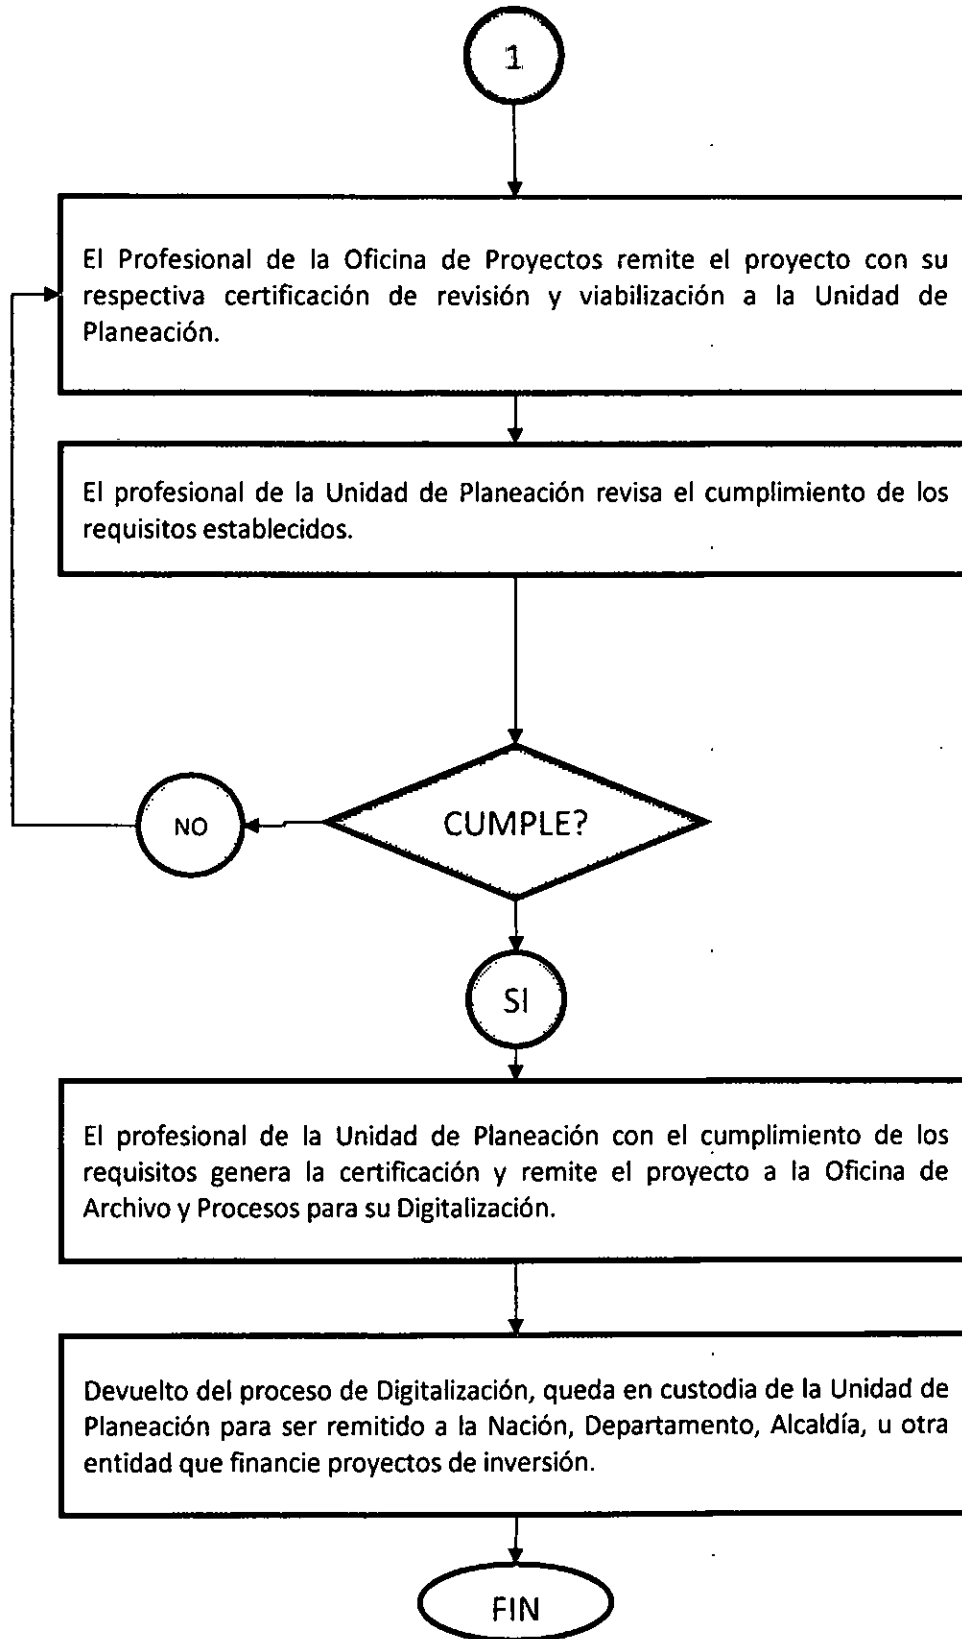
1

El Profesional de la Oficina de Proyectos remite el proyecto con su respectiva certificación de revisión y viabilización a la Unidad de Planeación.

El profesional de la Unidad de Planeación revisa el cumplimiento de los requisitos establecidos.

NO

CUMPLE?

SI

El profesional de la Unidad de Planeación con el cumplimiento de los requisitos genera la certificación y remite el proyecto a la Oficina de Archivo y Procesos para su Digitalización.

Devuelto del proceso de Digitalización, queda en custodia de la Unidad de Planeación para ser remitido a la Nación, Departamento, Alcaldía, u otra entidad que financie proyectos de inversión.

FIN